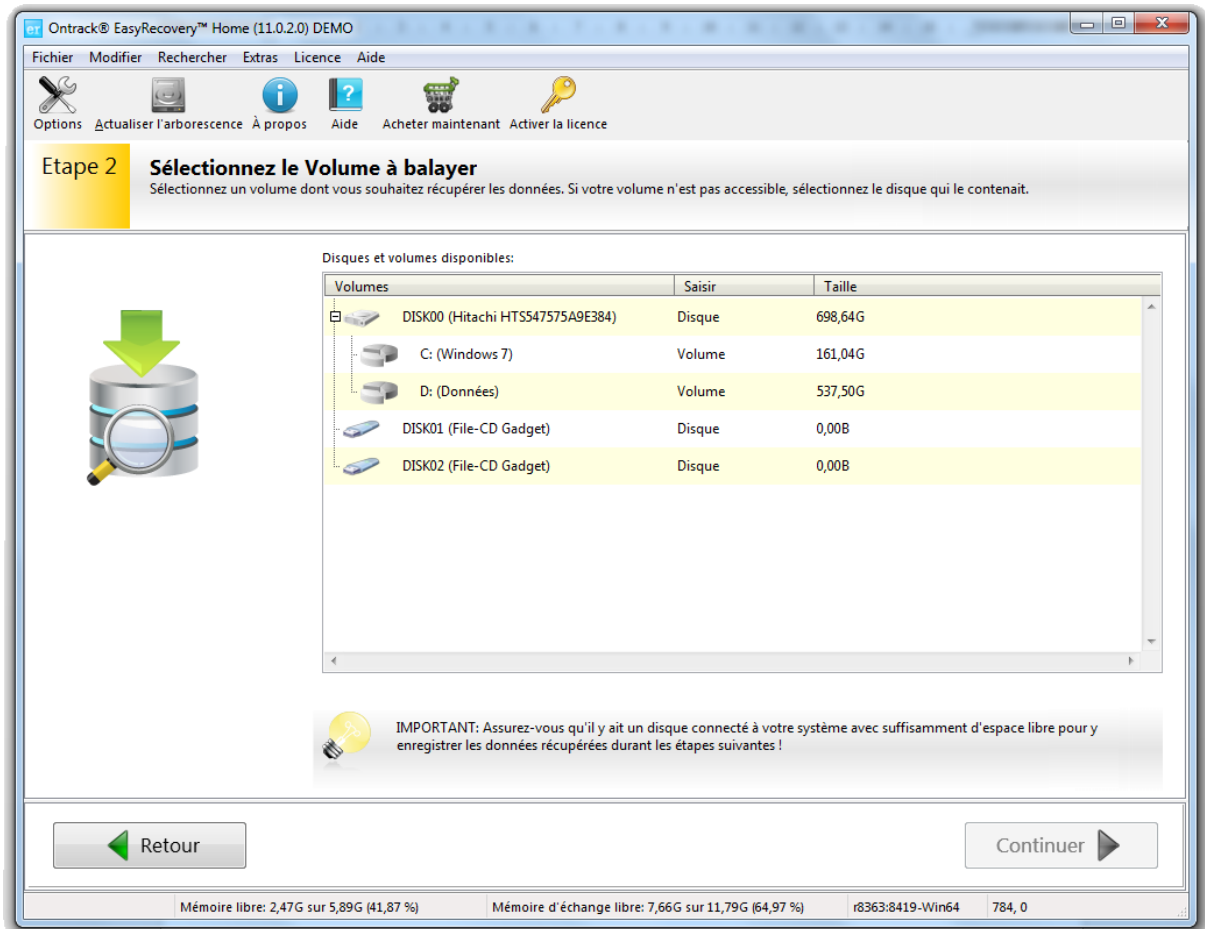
Ontrack® EasyRecovery™ Home (11.0.2.0) DEMO

Fichier Modifier Rechercher Extras Licence Aide

Options Actualiser l'arborescence À propos Aide Acheter maintenant Activer la licence

Etape 2

Sélectionnez le Volume à balayer
Sélectionnez un volume dont vous souhaitez récupérer les données. Si votre volume n'est pas accessible, sélectionnez le disque qui le contenait.

Disques et volumes disponibles:

| Volumes | Saisir | Taille |
|---|---|---|
| DISK00 (Hitachi HTS547575A9E384) | Disque | 698,64G |
| C: (Windows 7) | Volume | 161,04G |
| D: (Données) | Volume | 537,50G |
| DISK01 (File-CD Gadget) | Disque | 0,00B |
| DISK02 (File-CD Gadget) | Disque | 0,00B |

IMPORTANT: Assurez-vous qu'il y ait un disque connecté à votre système avec suffisamment d'espace libre pour y enregistrer les données récupérées durant les étapes suivantes !

Retour

Continuer

Mémoire libre: 2,47G sur 5,89G (41,87 %) Mémoire d'échange libre: 7,66G sur 11,79G (64,97 %) r8363:8419-Win64 784, 0